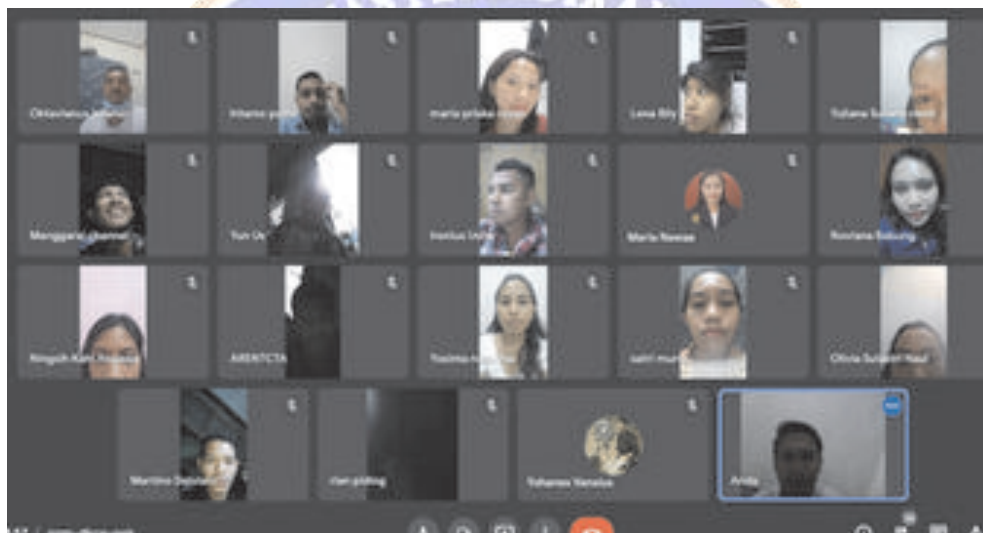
Oktavianus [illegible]
Hilario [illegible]
maria priska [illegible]
Lena Bily
Yohana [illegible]
Manggarai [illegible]
Yun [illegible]
Inosius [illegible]
Maria Nawae
Rosviana Babung
Ningsih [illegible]
ARENTCTA
Yosima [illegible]
safri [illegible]
Olivia Sulastri Naul
Martina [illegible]
dian pirlong
Yohanes Vanalus
Arda